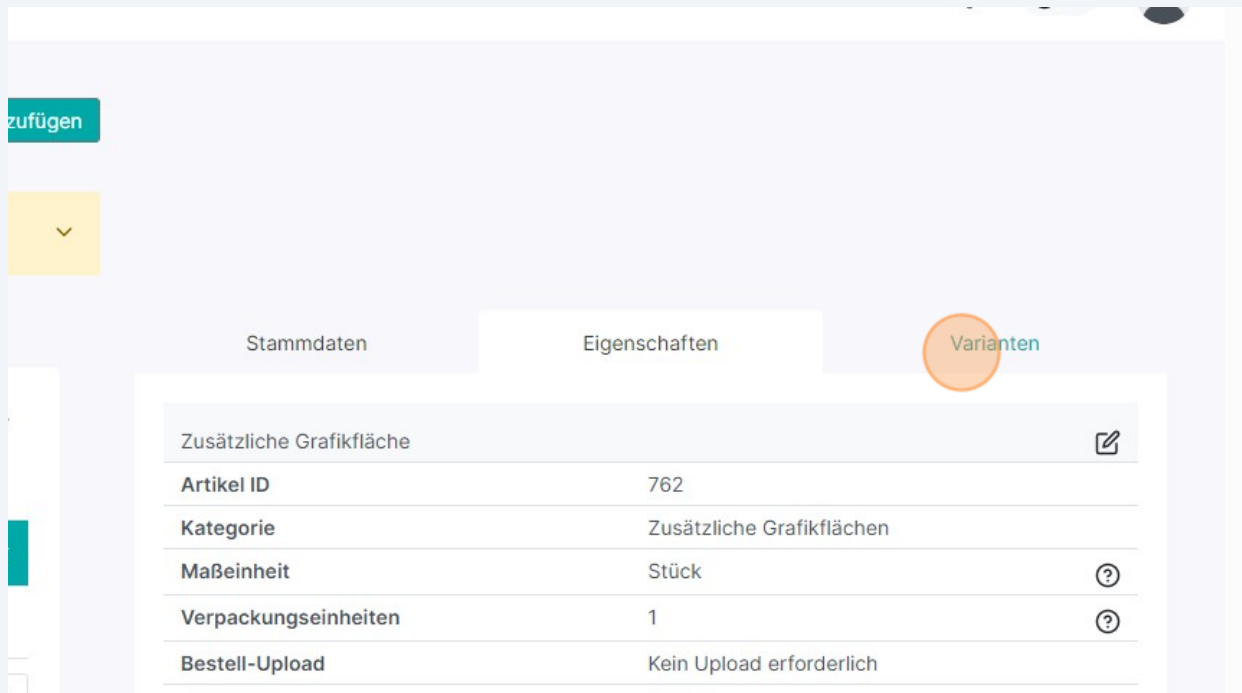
zufügen

Stammdaten
Eigenschaften
Varianten

Zusätzliche Grafikfläche

| | |
|---|---|
| Artikel ID | 762 |
| Kategorie | Zusätzliche Grafikflächen |
| Maßeinheit | Stück |
| Verpackungseinheiten | 1 |
| Bestell-Upload | Kein Upload erforderlich |